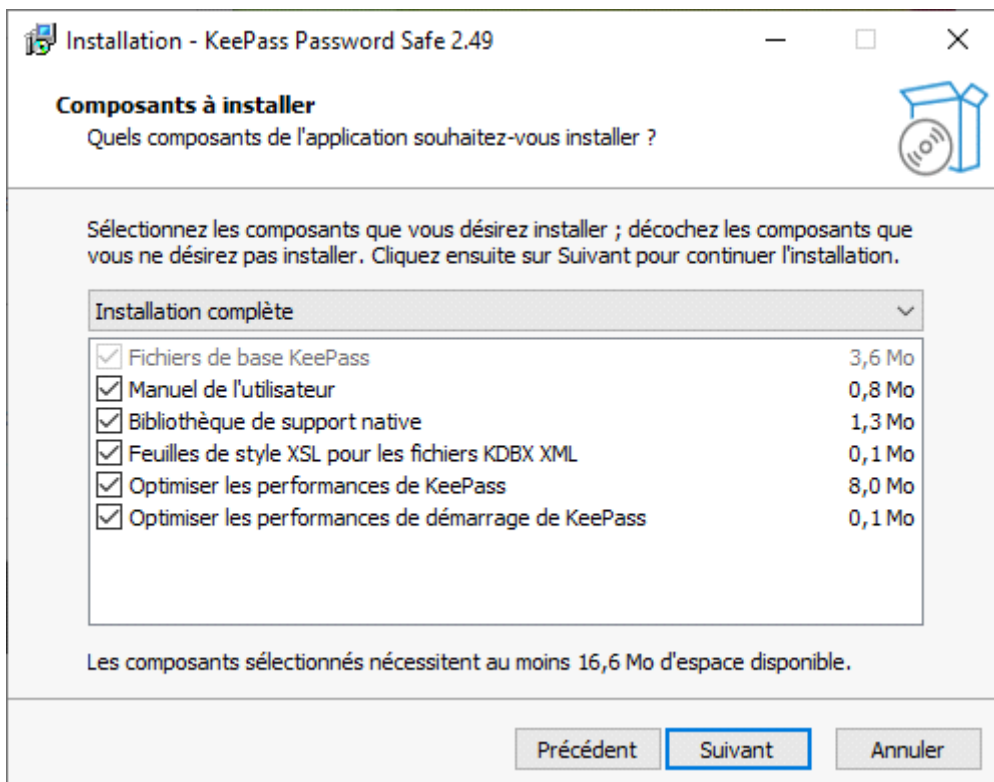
Installation - KeePass Password Safe 2.49

Composants à installer
Quels composants de l'application souhaitez-vous installer ?

Sélectionnez les composants que vous désirez installer ; décochez les composants que vous ne désirez pas installer. Cliquez ensuite sur Suivant pour continuer l'installation.

Installation complète

| | |
|---|---|
| Fichiers de base KeePass | 3,6 Mo |
| Manuel de l'utilisateur | 0,8 Mo |
| Bibliothèque de support native | 1,3 Mo |
| Feuilles de style XSL pour les fichiers KDBX XML | 0,1 Mo |
| Optimiser les performances de KeePass | 8,0 Mo |
| Optimiser les performances de démarrage de KeePass | 0,1 Mo |

Les composants sélectionnés nécessitent au moins 16,6 Mo d'espace disponible.

Précédent Suivant Annuler